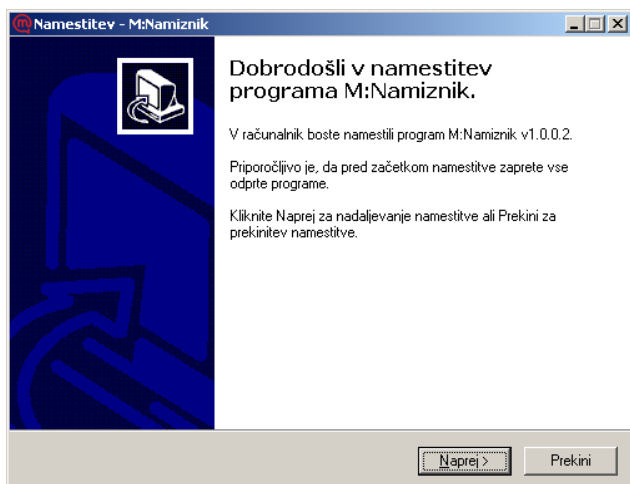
Namestitev - M:Namiznik

Dobrodošli v namestitev programa M:Namiznik.

V računalnik boste namestili program M:Namiznik v1.0.0.2.

Priporočljivo je, da pred začetkom namestitve zaprete vse odprte programe.

Kliknite Naprej za nadaljevanje namestitve ali Prekini za prekinitev namestitve.

Naprej >

Prekini